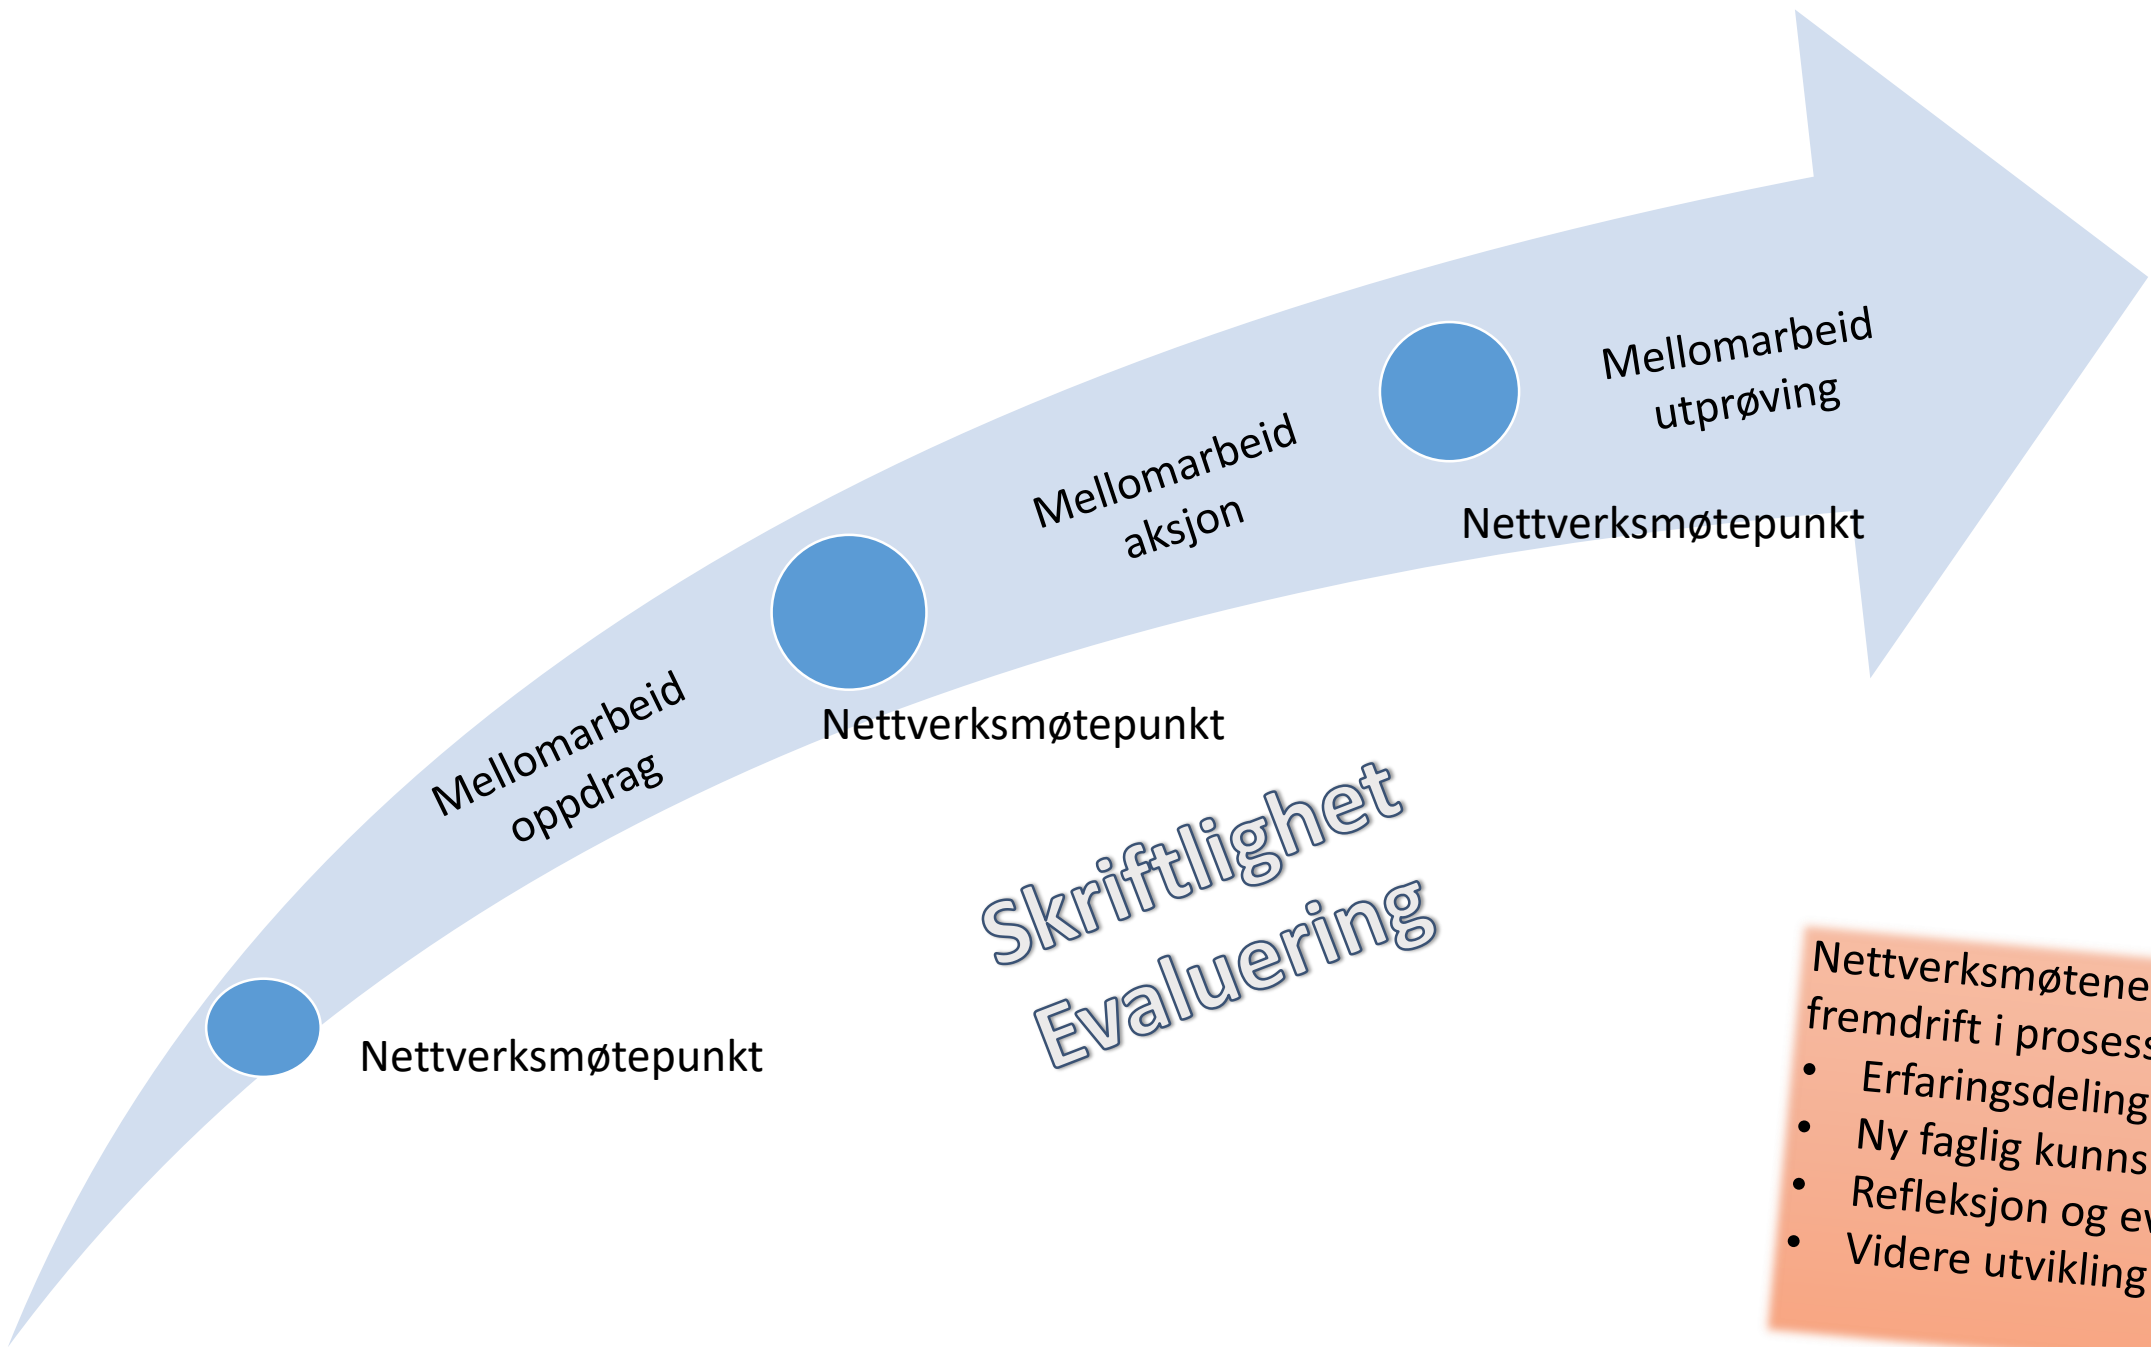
Nettverksmøtepunkt

Mellomarbeid oppdrag

Nettverksmøtepunkt

Mellomarbeid aksjon

Nettverksmøtepunkt

Mellomarbeid utprøving

Skriftlighet
Evaluering

Nettverksmøtene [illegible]
fremdrift i prosess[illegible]
• Erfaringsdeling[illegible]
• Ny faglig kunns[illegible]
• Refleksjon og ev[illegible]
• Videre utvikling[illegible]